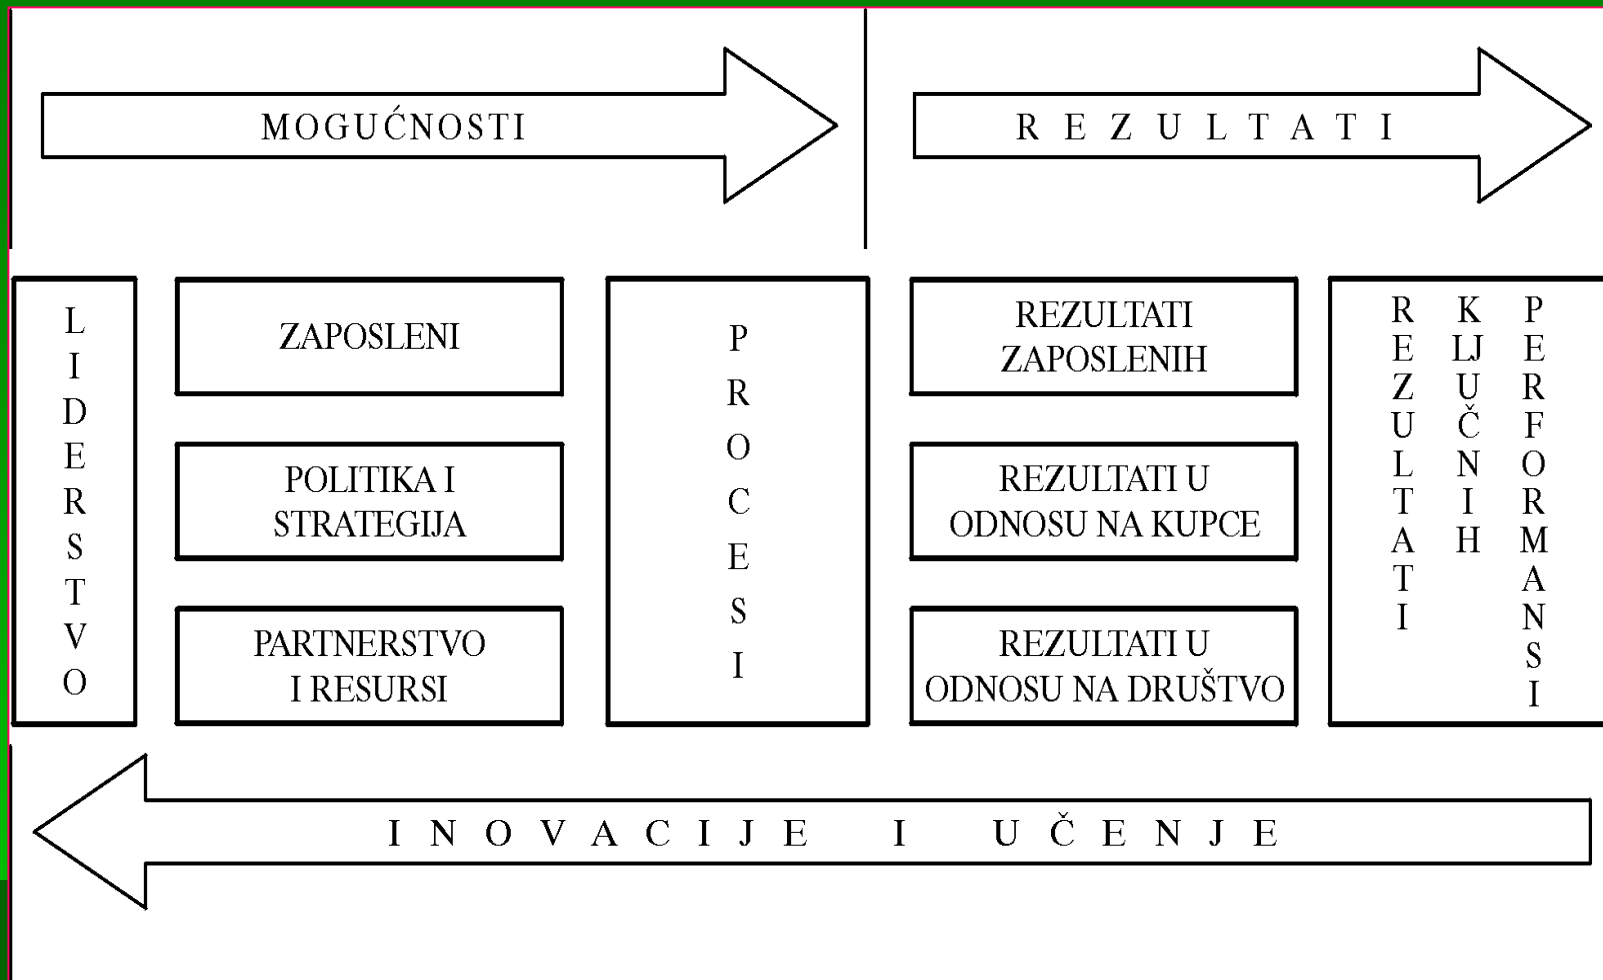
MOGUĆNOSTI

R E Z U L T A T I

LIDERSTVO

ZAPOSLENI

POLITIKA I STRATEGIJA

PARTNERSTVO I RESURSI

PROCESI

REZULTATI ZAPOSLENIH

REZULTATI U ODNOSU NA KUPCE

REZULTATI U ODNOSU NA DRUŠTVO

REZULTATI KLJUČNIH PERFORMANSI

I N O V A C I J E I U Č E N J E